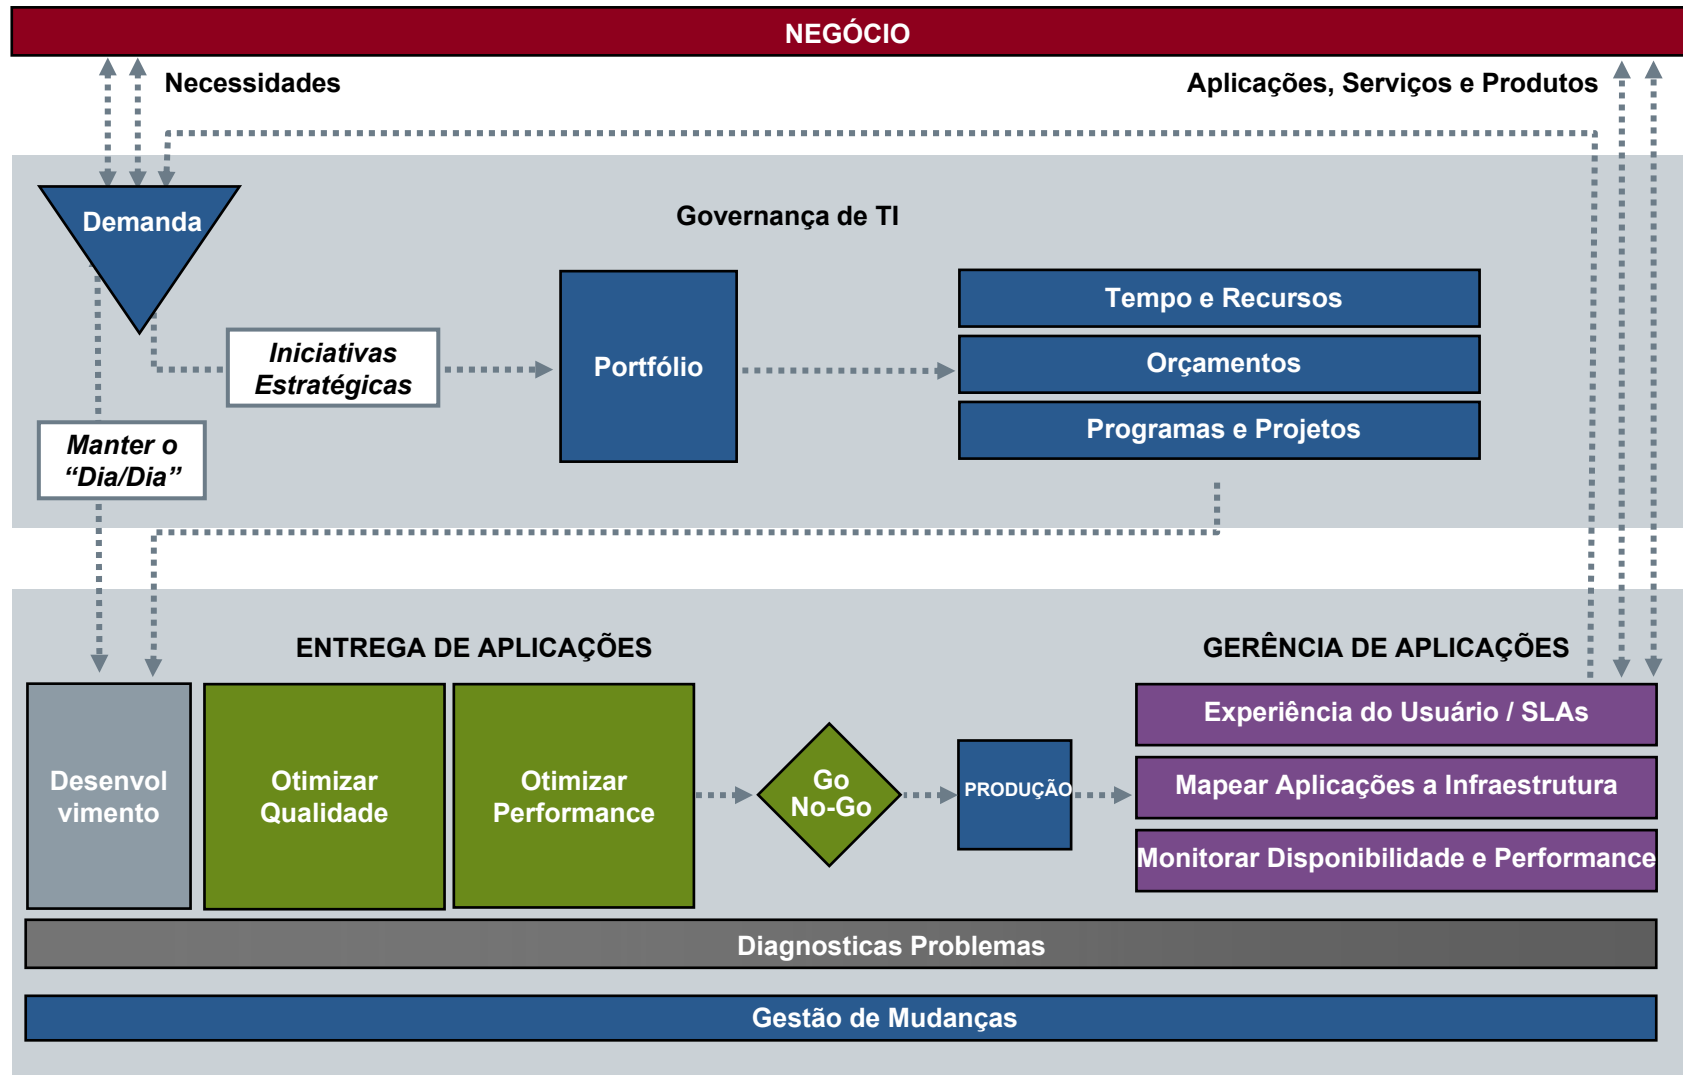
NEGÓCIO

Necessidades

Aplicações, Serviços e Produtos

Demanda

Governança de TI

Iniciativas Estratégicas

Portfólio

Tempo e Recursos

Orçamentos

Programas e Projetos

Manter o "Dia/Dia"

ENTREGA DE APLICAÇÕES

GERÊNCIA DE APLICAÇÕES

Desenvol vimento

Otimizar Qualidade

Otimizar Performance

Go No-Go

PRODUÇÃO

Experiência do Usuário / SLAs

Mapear Aplicações a Infraestrutura

Monitorar Disponibilidade e Performance

Diagnosticas Problemas

Gestão de Mudanças